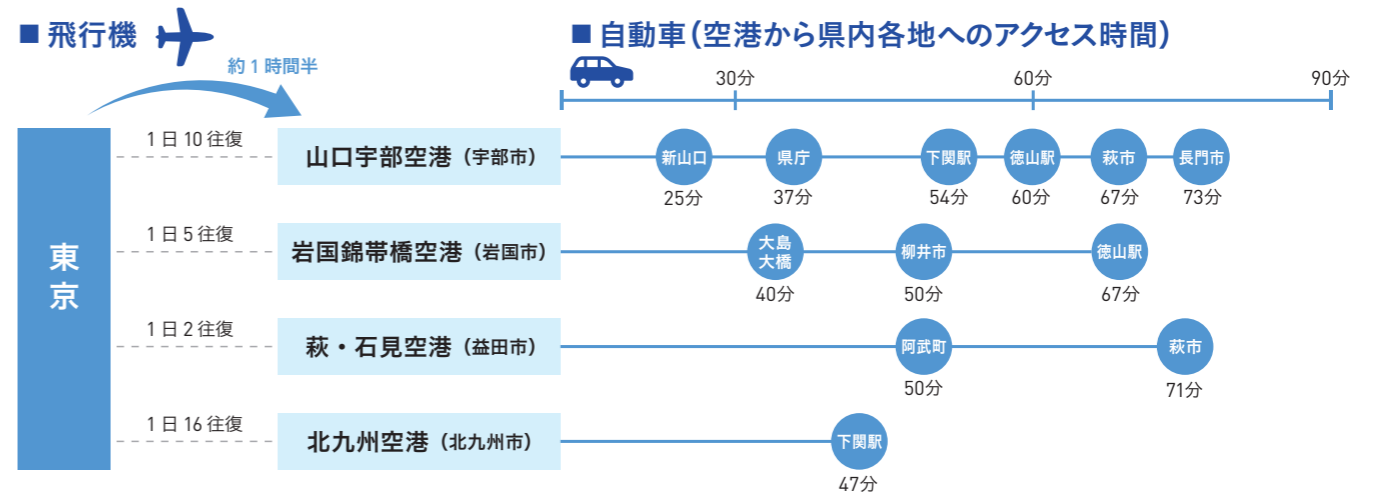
■ 飛行機

約１時間半

■ 自動車（空港から県内各地へのアクセス時間）

30分 60分 90分

東京

1日10往復
山口宇部空港（宇部市）
新山口 25分
県庁 37分
下関駅 54分
徳山駅 60分
萩市 67分
長門市 73分

1日5往復
岩国錦帯橋空港（岩国市）
大島大橋 40分
柳井市 50分
徳山駅 67分

1日2往復
萩・石見空港（益田市）
阿武町 50分
萩市 71分

1日16往復
北九州空港（北九州市）
下関駅 47分